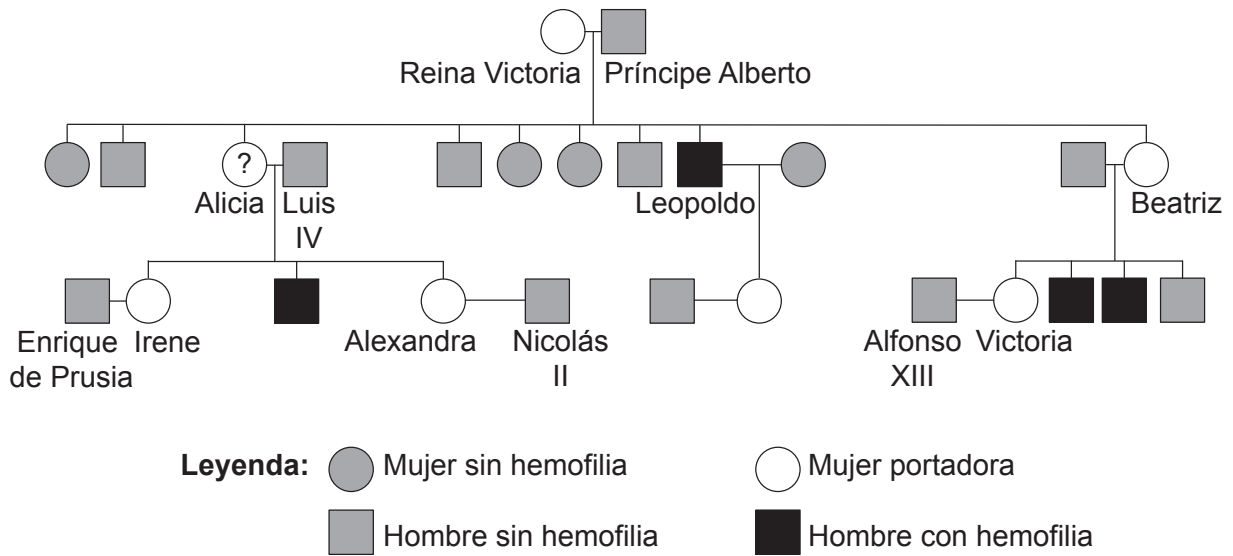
Reina Victoria Príncipe Alberto

?
Alicia Luis IV

Leopoldo

Beatriz

Enrique de Prusia Irene

Alexandra Nicolás II

Alfonso XIII Victoria

**Leyenda:** Mujer sin hemofilia Mujer portadora

Hombre sin hemofilia Hombre con hemofilia